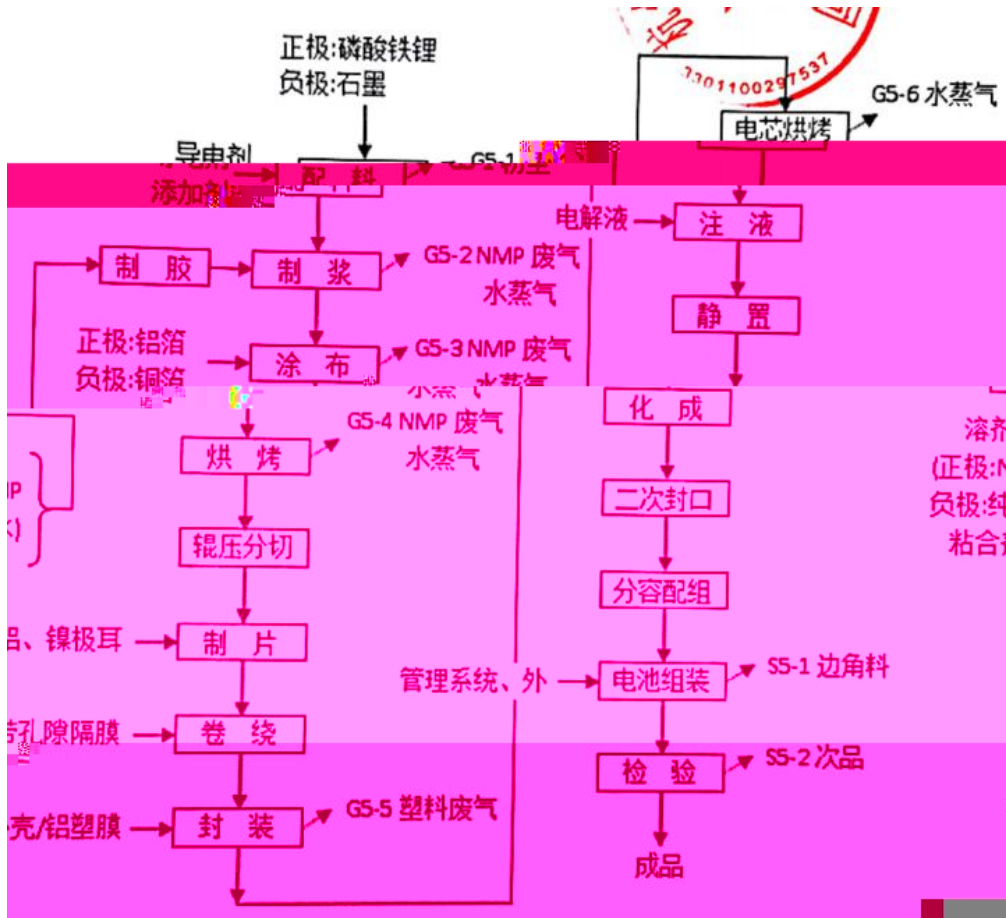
正极:磷酸铁锂
负极:石墨

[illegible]导电剂
添加剂

配料

G5-1 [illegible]

制胶

制浆

G5-2 NMP 废气
水蒸气

正极:铝箔
负极:铜箔

涂布

G5-3 NMP 废气
水蒸气

烘烤

G5-4 NMP 废气
水蒸气

P
)

辊压分切

品、镍极耳

制片

孔隙隔膜

卷绕

壳/铝塑膜

封装

G5-5 塑料废气

3301100297537

电芯烘烤

G5-6 水蒸气

电解液

注液

静置

化成

二次封口

分容配组

管理系统、外

电池组装

S5-1 边角料

检验

S5-2 次品

成品

溶剂
(正极:N
负极:纯
粘合剂